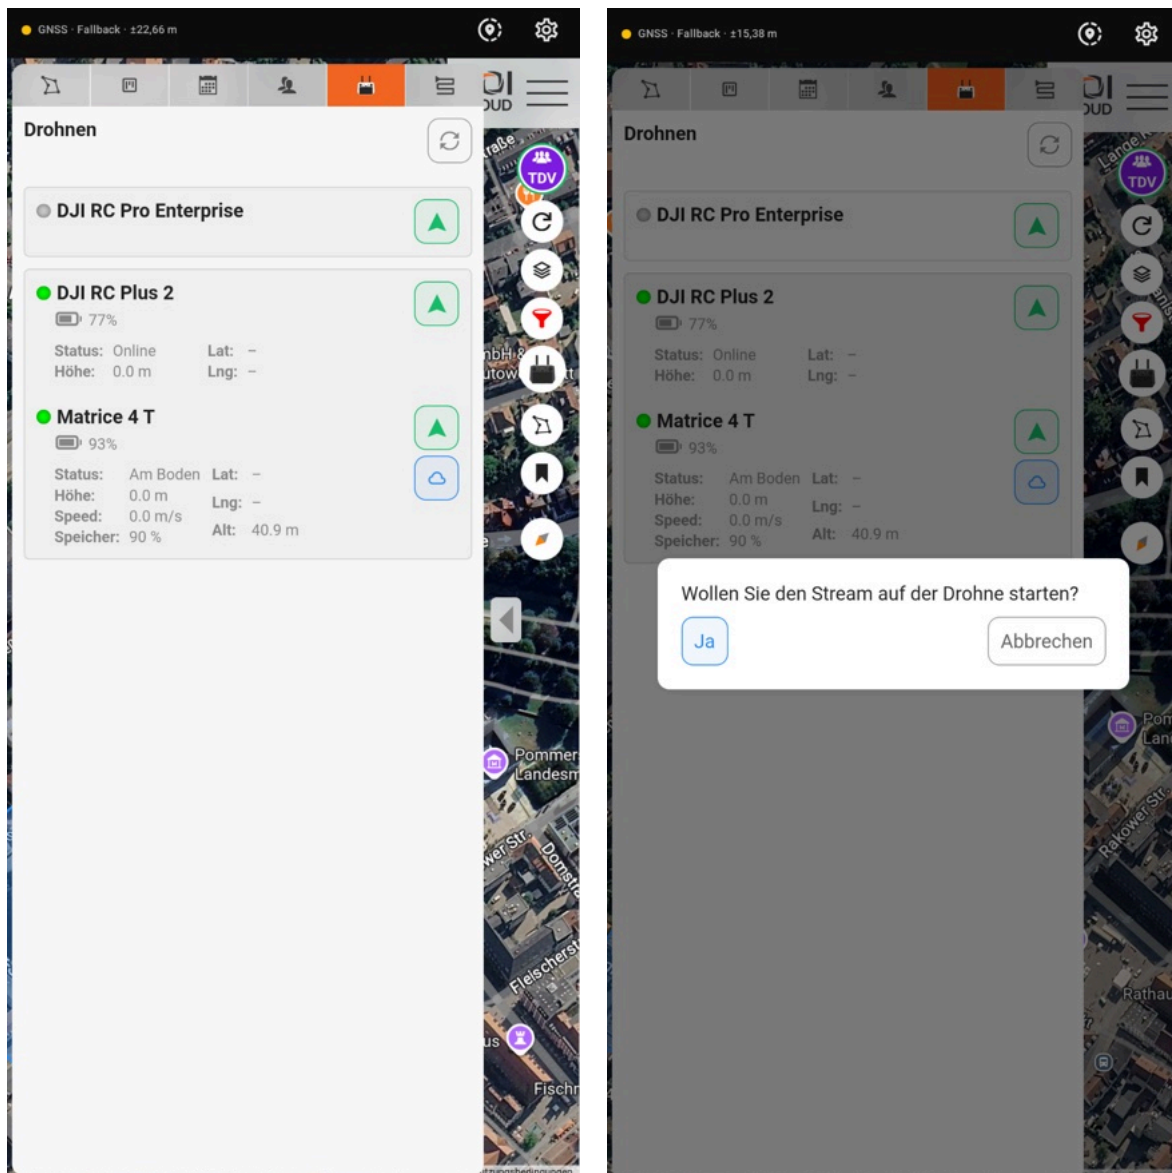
GNSS · Fallback · ±22,66 m

DJI
OUD

Drohnen

TDV

DJI RC Pro Enterprise

DJI RC Plus 2
77%
Status: Online
Höhe: 0.0 m
Lat: –
Lng: –

Matrice 4 T
93%
Status: Am Boden
Höhe: 0.0 m
Speed: 0.0 m/s
Speicher: 90 %
Lat: –
Lng: –
Alt: 40.9 m

raße
mbH
utow
Pommer
Landesm
wer Str.
Domstr
Fleischerst
us
Fischm

GNSS · Fallback · ±15,38 m

DJI
OUD

Drohnen

TDV

DJI RC Pro Enterprise

DJI RC Plus 2
77%
Status: Online
Höhe: 0.0 m
Lat: –
Lng: –

Matrice 4 T
93%
Status: Am Boden
Höhe: 0.0 m
Speed: 0.0 m/s
Speicher: 90 %
Lat: –
Lng: –
Alt: 40.9 m

Wollen Sie den Stream auf der Drohne starten?
Ja
Abbrechen

Lange
Pom
Lan
Rakower Str.
Rathau